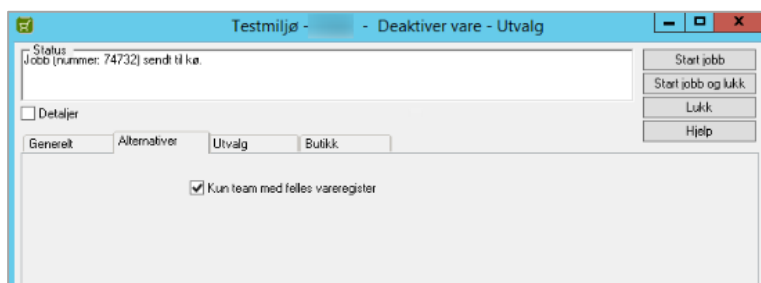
Testmiljø - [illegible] - Deaktiver vare - Utvalg

Status
Jobb (nummer: 74732) sendt til kø.

Start jobb
Start jobb og lukk
Lukk
Hjelp

Detaljer

Generelt
Alternativer
Utvalg
Butikk

Kun team med felles vareregister